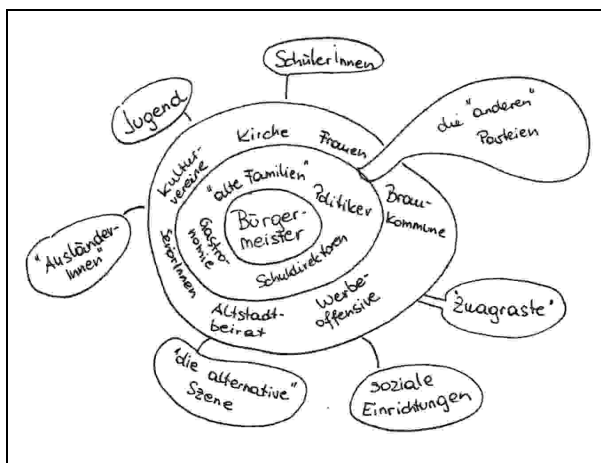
SchülerInnen

Jugend

die "anderen" Parteien

Kirche

Frauen

Kulturvereine

"alte Familien"

Politiker

Braukommune

"AusländerInnen"

Gastronomie

Bürgermeister

SeniorInnen

Schuldirektoren

Werbeoffensive

Altstadtbeirat

"Zuagraste"

"die alternative" Szene

soziale Einrichtungen